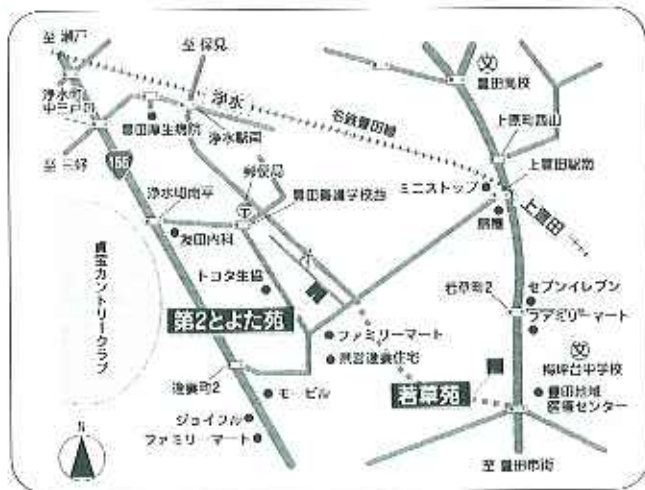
至 瀬戸
至 保見
浄水町中三戸西
浄水
名鉄豊田線
豊田厚生病院
浄水駅西
至 三好
155
浄水北町南平
郵便局
豊田看護学校
友田内科
賞金カントリークラブ
トヨタ生協
第2とよた苑
ファミリーマート
県営住宅
浄水町2
モービル
ジョイフル
ファミリーマート
N
文
豊田東校
上原町西山
上豊田駅前
ミニストップ
上豊田
岩倉町2
セブンイレブン
ファミリーマート
文
梅坪台中学校
若草苑
豊田地域医療センター
至 豊田市街